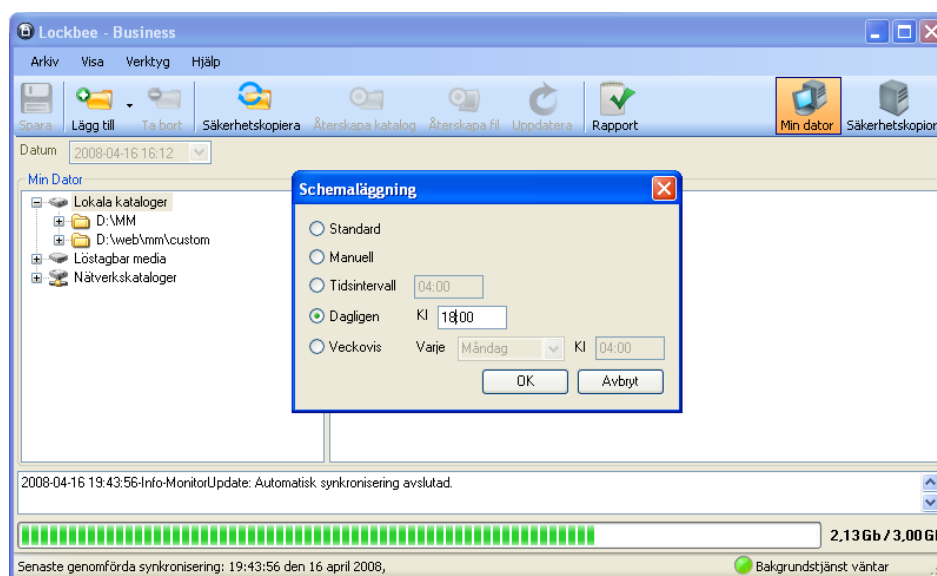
Lockbee - Business

Arkiv Visa Verktyg Hjälp

Spara Lägg till Ta bort Säkerhetskopiera Återskapa katalog Återskapa fil Uppdatera Rapport Min dator Säkerhetskopior

Datum 2008-04-16 16:12

Min Dator

Lokala kataloger
D:\MM
D:\web\mm\custom
Löstagbar media
Nätverkskataloger

Schemaläggning

Standard
Manuell
Tidsintervall 04:00
Dagligen Kl 18:00
Veckovis Varje Måndag Kl 04:00

OK Avbryt

2008-04-16 19:43:56-Info-MonitorUpdate: Automatisk synkronisering avslutad.

2,13Gb / 3,00 G

Senaste genomförda synkronisering: 19:43:56 den 16 april 2008,

Bakgrundstjänst väntar